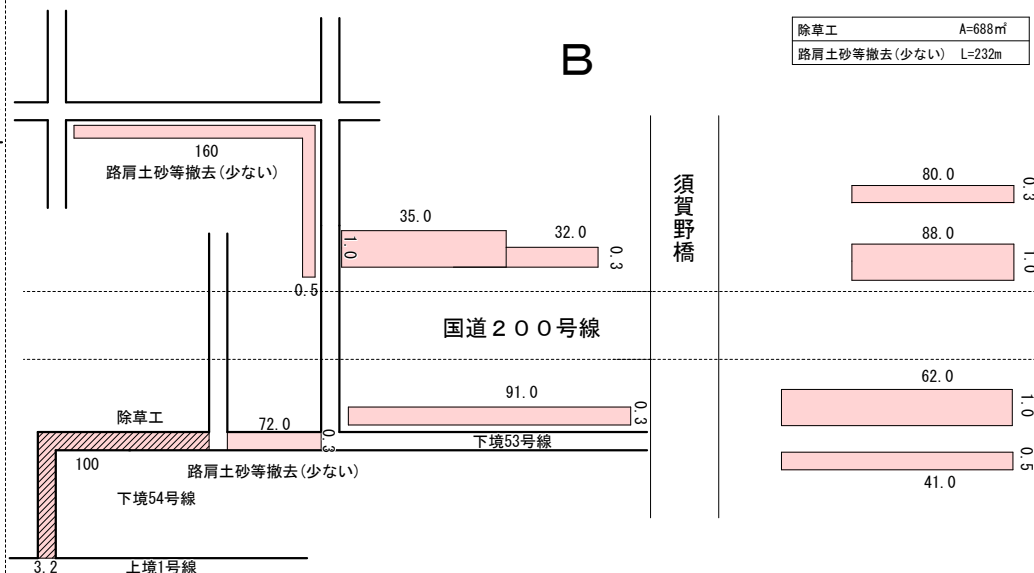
| 除草工 | A=688㎡ |
|---|---|
| 路肩土砂等撤去(少ない) | L=232m |

B

160
路肩土砂等撤去(少ない)

35.0
32.0
1.0
0.3
0.5

須賀野橋

80.0
0.3
88.0
1.0

国道２００号線

62.0
1.0

91.0
0.3

除草工
72.0
0.3
下境53号線

100
路肩土砂等撤去(少ない)
下境54号線

0.5
41.0

3.2
上境1号線